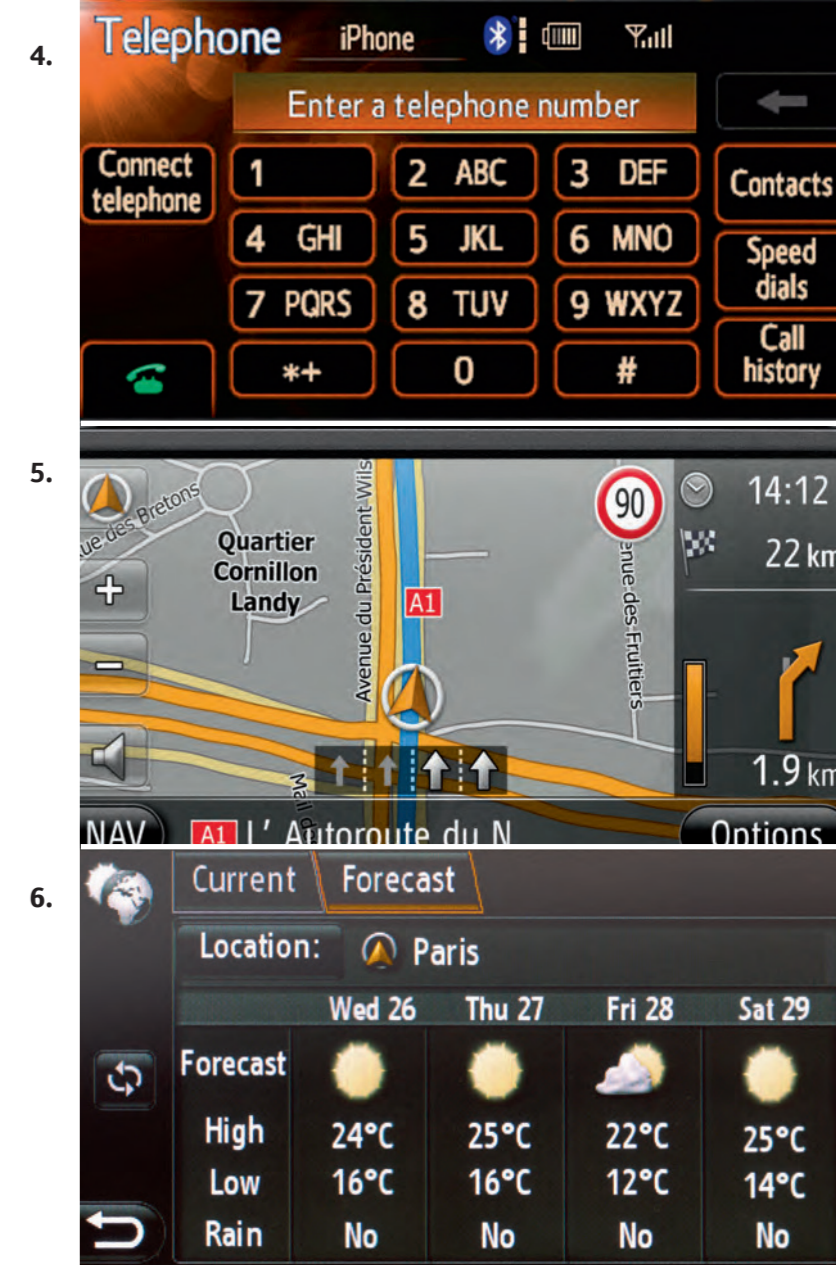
4.

Telephone iPhone

Enter a telephone number

Connect telephone

| 1 | 2 ABC | 3 DEF |
|---|---|---|
| 4 GHI | 5 JKL | 6 MNO |
| 7 PQRS | 8 TUV | 9 WXYZ |
| *+ | 0 | # |

Contacts
Speed dials
Call history

5.

ue des Bretons
Quartier Cornillon Landy
Avenue du Président Wils
A1
nue des Fruitiers
Mail de
90
14:12
22 km
1.9 km
NAV
A1 L' Autoroute du N
Options

6.

Current Forecast

Location: Paris

| | Wed 26 | Thu 27 | Fri 28 | Sat 29 |
|---|---|---|---|---|
| Forecast | | | | |
| High | 24°C | 25°C | 22°C | 25°C |
| Low | 16°C | 16°C | 12°C | 14°C |
| Rain | No | No | No | No |